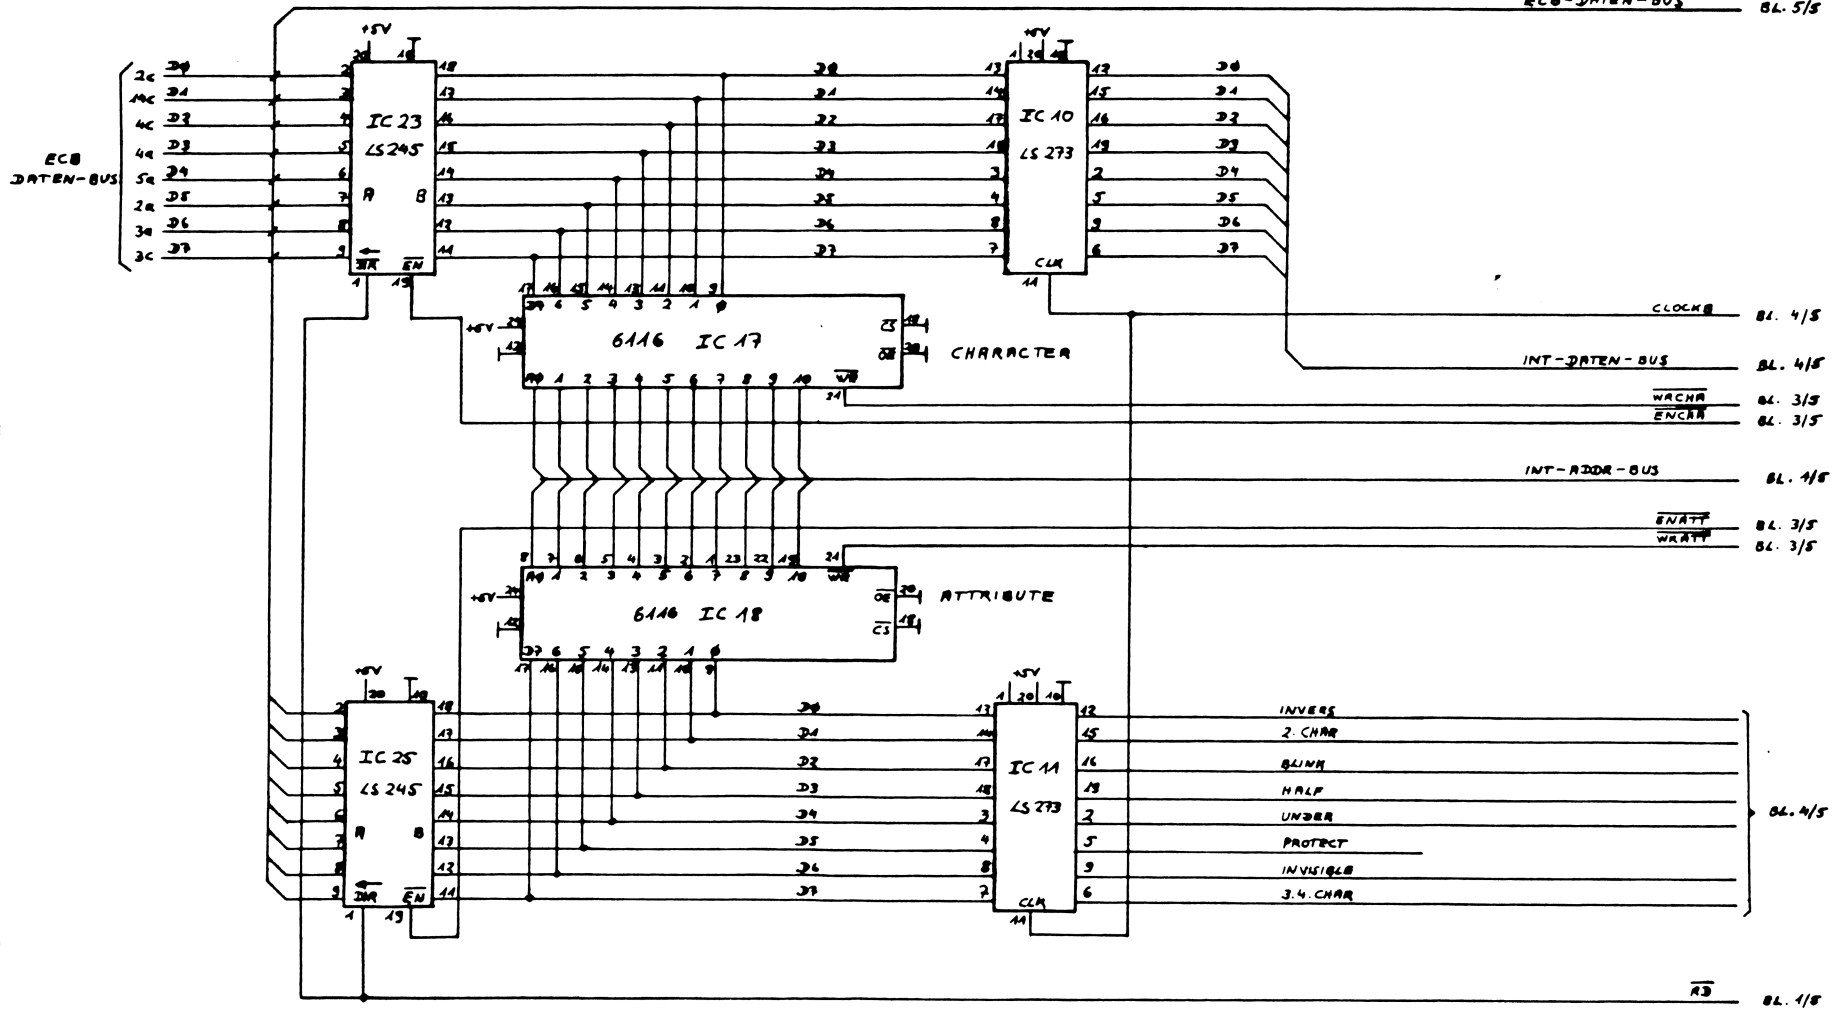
ECB-DATEN-BUS BL. 5/5

ECB DATEN-BUS
2c D0
14c D1
4c D2
4a D3
5a D4
2a D5
3a D6
3c D7

+5V
20 10
2 18
3 17
4 16
5 15
6 14
7 13
8 12
9 11
IC 23
LS 245
A B
DIR EN
1 19

D0 D1 D2 D3 D4 D5 D6 D7

+5V
1 20 10
13 12
14 15
17 16
18 19
3 2
4 5
8 9
7 6
IC 10
LS 273
CLK
11

D0 D1 D2 D3 D4 D5 D6 D7

17 16 15 14 13 11 10 9
D7 6 5 4 3 2 1 0
+5V 24
12
6116 IC 17
CS 18
OE 20
CHARACTER
A0 1 2 3 4 5 6 7 8 9 10 WE
21

CLOCKB BL. 4/5
INT-DATEN-BUS BL. 4/5
$\overline{WRCHA}$ BL. 3/5
$\overline{ENCHA}$ BL. 3/5
INT-ADDR-BUS BL. 4/5
$\overline{ENATT}$ BL. 3/5
$\overline{WRATT}$ BL. 3/5

8 7 6 5 4 3 2 1 23 22 19 21
A0 1 2 3 4 5 6 7 8 9 10 WE
+5V 24
12
6116 IC 18
OE 20
CS 18
ATTRIBUTE
D7 6 5 4 3 2 1 0
17 16 15 14 13 11 10 9

+5V
20 10
2 18
3 17
4 16
5 15
6 14
7 13
8 12
9 11
IC 25
LS 245
A B
DIR EN
1 19

D0 D1 D2 D3 D4 D5 D6 D7

+5V
1 20 10
13 12
14 15
17 16
18 19
3 2
4 5
8 9
7 6
IC 11
LS 273
CLK
11

INVERS
2. CHAR
BLINK
HALF
UNDER
PROTECT
INVISIBLE
3.4. CHAR
BL. 4/5

$\overline{RD}$ BL. 1/5